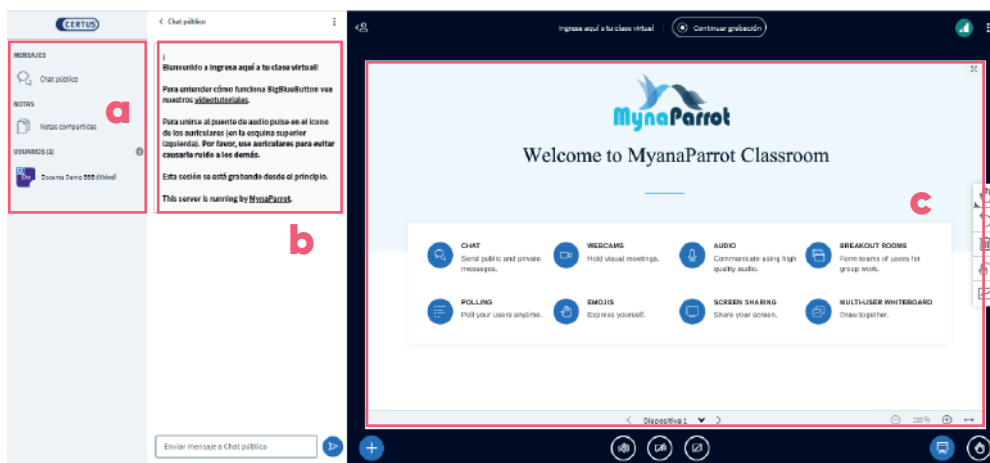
CERTUS

MENSAJES

Chat público

NOTAS

Notas compartidas

USUARIOS (1)

Docente Demo BBB (Word)

a

< Chat público

¡

Bienvenido a Ingresa aquí a tu clase virtual!

Para entender cómo funciona BigBlueButton vea nuestros videotutoriales.

Para unirse al puente de audio pulse en el icono de los auriculares (en la esquina superior izquierda). Por favor, use auriculares para evitar causarle ruido a los demás.

Esta sesión se está grabando desde el principio.

This server is running by MynaParrot.

b

Enviar mensaje a Chat público

Ingresa aquí a tu clase virtual | Continuar grabación

MynaParrot

Welcome to MyanaParrot Classroom

c

CHAT
Send public and private messages.

WEBCAMS
Hold visual meetings.

AUDIO
Communicate using high quality audio.

BREAKOUT ROOMS
Form teams of users for group work.

POLLING
Poll your users anytime.

EMOJIS
Express yourself.

SCREEN SHARING
Share your screen.

MULTI-USER WHITEBOARD
Draw together.

< Diapositiva 1 >

100%